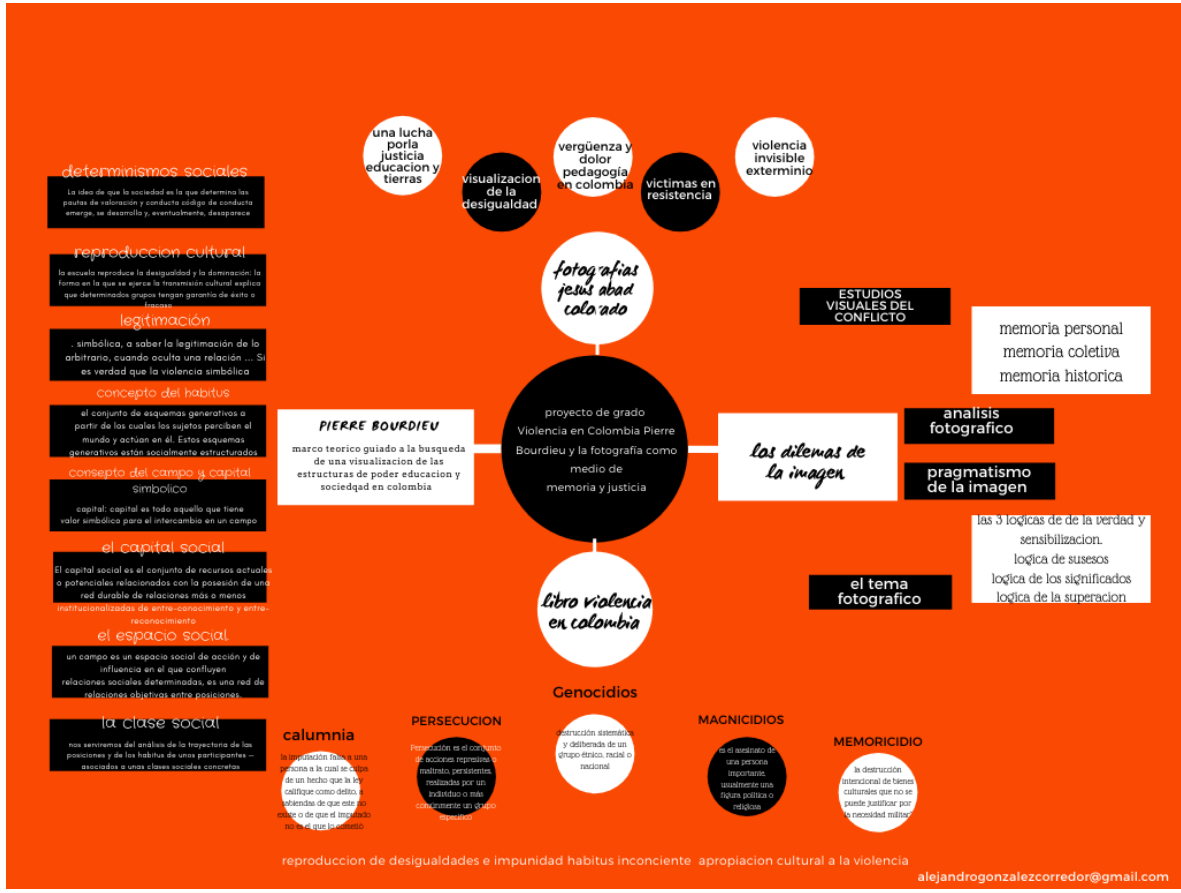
una lucha porla justicia educacion y tierras

visualizacion de la desigualdad

vergüenza y dolor pedagogía en colombia

victimas en resistencia

violencia invisible exterminio

determinismos sociales

La idea de que la sociedad es la que determina las pautas de valoración y conducta código de conducta emerge, se desarrolla y, eventualmente, desaparece

reproduccion cultural

la escuela reproduce la desigualdad y la dominación: la forma en la que se ejerce la transmisión cultural explica que determinados grupos tengan garantía de éxito o fracaso

legitimación

. simbólica, a saber la legitimación de lo arbitrario, cuando oculta una relación .... Si es verdad que la violencia simbólica

concepto del habitus

el conjunto de esquemas generativos a partir de los cuales los sujetos perciben el mundo y actúan en él. Estos esquemas generativos están socialmente estructurados

consepto del campo y capital simbolico

capital: capital es todo aquello que tiene valor simbólico para el intercambio en un campo

el capital social

El capital social es el conjunto de recursos actuales o potenciales relacionados con la posesión de una red durable de relaciones más o menos institucionalizadas de entre-conocimiento y entre-reconocimiento

el espacio social

un campo es un espacio social de acción y de influencia en el que confluyen relaciones sociales determinadas, es una red de relaciones objetivas entre posiciones.

la clase social

nos serviremos del análisis de la trayectoria de las posiciones y de los habitus de unos participantes — asociados a unas clases sociales concretas

fotografias jesus abad colorado

ESTUDIOS VISUALES DEL CONFLICTO

memoria personal
memoria coletiva
memoria historica

PIERRE BOURDIEU

marco teorico guiado a la busqueda de una visualizacion de las estructuras de poder educacion y sociedqad en colombia

proyecto de grado
Violencia en Colombia Pierre Bourdieu y la fotografía como medio de memoria y justicia

los dilemas de la imagen

analisis fotografico

pragmatismo de la imagen

las 3 logicas de de la verdad y sensibilizacion.
logica de susesos
logica de los significados
logica de la superacion

el tema fotografico

libro violencia en colombia

Genocidios

calumnia

la imputación falsa a una persona a la cual se culpa de un hecho que la ley califique como delito, a sabiendas de que este no existe o de que el imputado no es el que lo cometió

PERSECUCION

Persecución es el conjunto de acciones represivas o maltrato, persistentes, realizadas por un individuo o más comúnmente un grupo específico

destrucción sistemática y deliberada de un grupo étnico, racial o nacional

MAGNICIDIOS

es el asesinato de una persona importante, usualmente una figura política o religiosa

MEMORICIDIO

la destrucción intencional de bienes culturales que no se puede justificar por la necesidad militar

reproduccion de desigualdades e impunidad habitus inconciente apropiacion cultural a la violencia

alejandrogonzalezcorredor@gmail.com